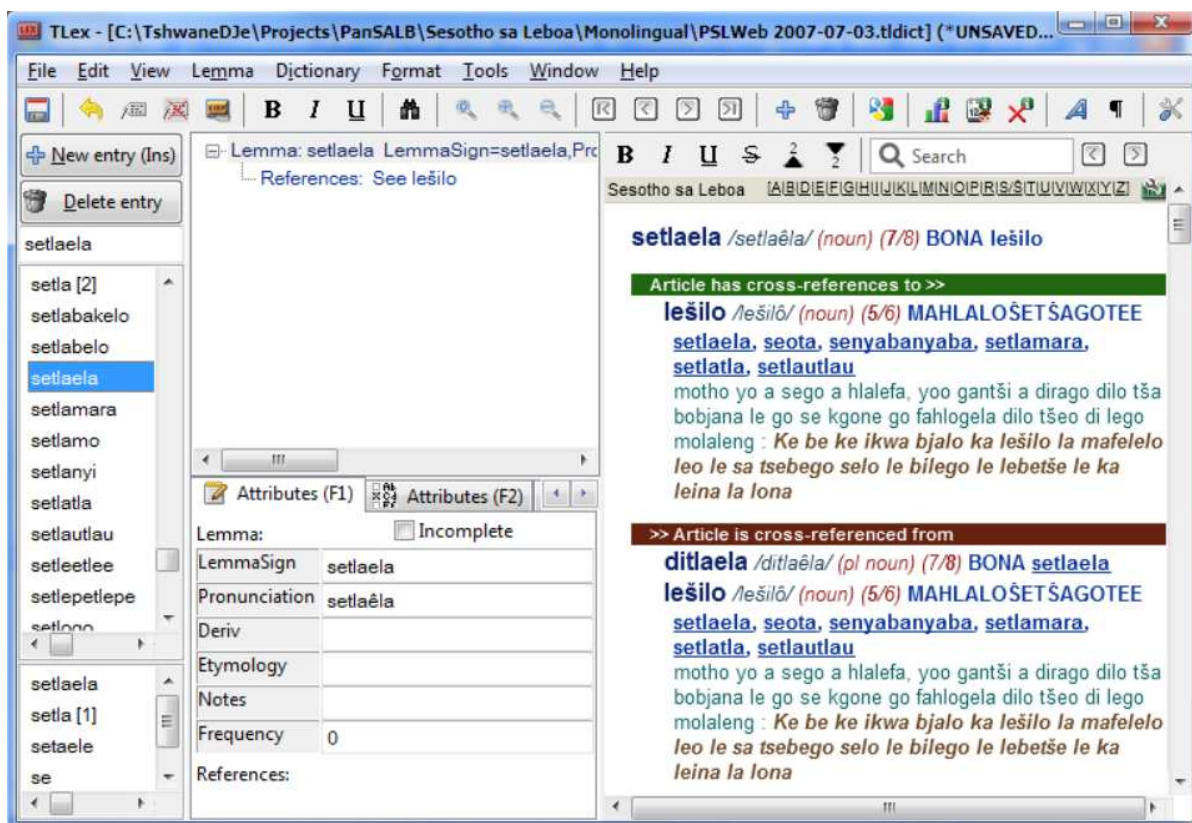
TLex - [C:\TshwaneDJe\Projects\PanSALB\Sesotho sa Leboa\Monolingual\PSLWeb 2007-07-03.tldict] (*UNSAVED...

File Edit View Lemma Dictionary Format Tools Window Help

New entry (Ins)
Delete entry
setlaela

setla [2]
setlabakelo
setlabelo
setlaela
setlamara
setlamo
setlanyi
setlatla
setlautlau
setleetlee
setlepetlepe
setlogo

setlaela
setla [1]
setaele
se

Lemma: setlaela LemmaSign=setlaela,Pro
References: See lešilo

Attributes (F1) Attributes (F2)

Lemma: Incomplete

| LemmaSign | setlaela |
|---|---|
| Pronunciation | setlaêla |
| Deriv | |
| Etymology | |
| Notes | |
| Frequency | 0 |

References:

Search

Sesotho sa Leboa A B D E F G H I J K L M N O P R S Š T U V W X Y Z

**setlaela** /setlaêla/ (noun) (7/8) BONA lešilo

Article has cross-references to >>

**lešilo** /lešilô/ (noun) (5/6) MAHLALOŠETŠAGOTEE
setlaela, seota, senyabanyaba, setlamara, setlatla, setlautlau
motho yo a sego a hlalefa, yoo gantši a dirago dilo tša bobjana le go se kgone go fahlogela dilo tšeo di lego molaleng : *Ke be ke ikwa bjalo ka lešilo la mafelelo leo le sa tsebego selo le bilego le lebetše le ka leina la lona*

>> Article is cross-referenced from

**ditlaela** /ditlaêla/ (pl noun) (7/8) BONA setlaela
**lešilo** /lešilô/ (noun) (5/6) MAHLALOŠETŠAGOTEE
setlaela, seota, senyabanyaba, setlamara, setlatla, setlautlau
motho yo a sego a hlalefa, yoo gantši a dirago dilo tša bobjana le go se kgone go fahlogela dilo tšeo di lego molaleng : *Ke be ke ikwa bjalo ka lešilo la mafelelo leo le sa tsebego selo le bilego le lebetše le ka leina la lona*